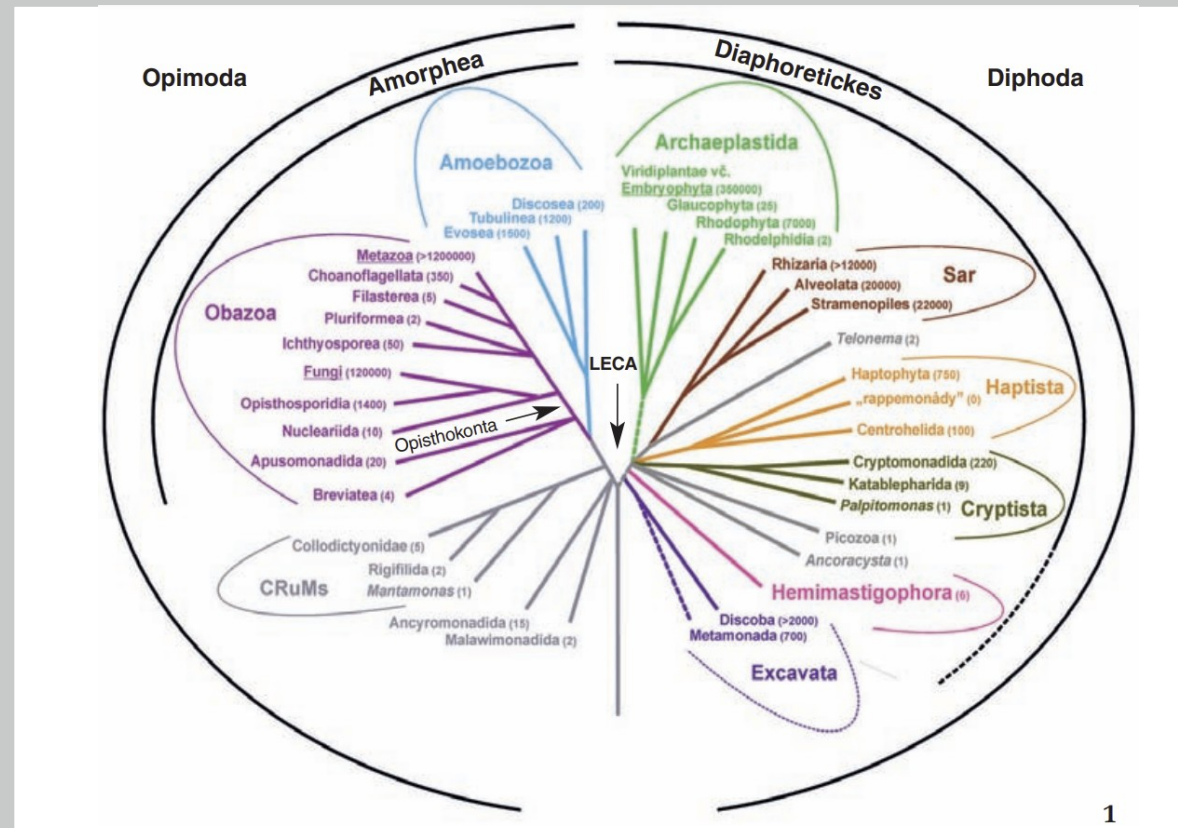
Opimoda
Amorphea
Diaphoretickes
Diphoda

Amoebozoa
Discosea (200)
Tubulinea (1200)
Evosea (1500)

Archaeplastida
Viridiplantae vč.
Embryophyta (350000)
Glaucophyta (25)
Rhodophyta (7000)
Rhodelphidia (2)

Obazoa
Metazoa (>1200000)
Choanoflagellata (350)
Filasterea (5)
Pluriformea (2)
Ichthyosporea (50)
Fungi (120000)
Opisthosporidia (1400)
Nucleariida (10)
Opisthokonta
Apusomonadida (20)
Breviatea (4)

LECA

Rhizaria (>12000)
Alveolata (20000)
Stramenopiles (22000)
Sar
Telonema (2)
Haptophyta (750)
„rappemonády" (0)
Haptista
Centrohelida (100)
Cryptomonadida (220)
Katablepharida (9)
Palpitomonas (1)
Cryptista
Picozoa (1)
Ancoracysta (1)
Hemimastigophora (6)
Discoba (>2000)
Metamonada (700)
Excavata

Collodictyonidae (5)
Rigifilida (2)
CRuMs
Mantamonas (1)
Ancyromonadida (15)
Malawimonadida (2)

1